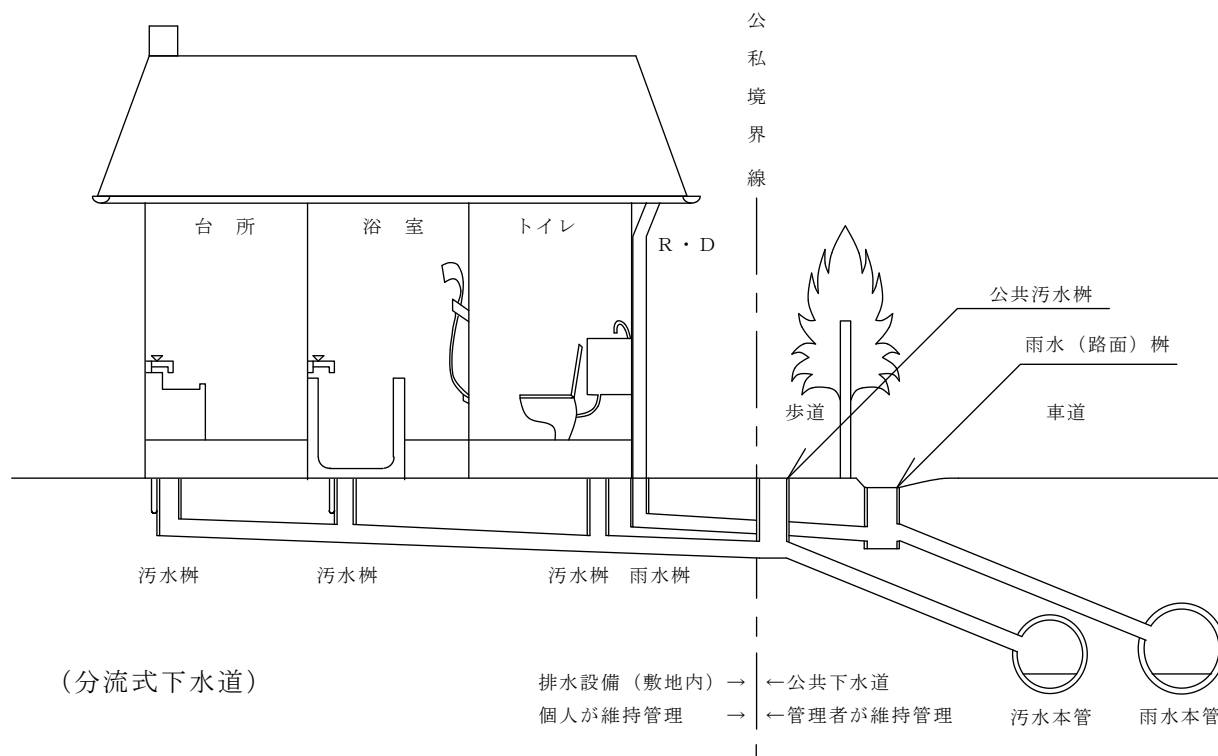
公私境界線

台所　浴室　トイレ　R・D

公共汚水桝

雨水（路面）桝

歩道　車道

汚水桝　汚水桝　汚水桝　雨水桝

（分流式下水道）

排水設備（敷地内）→ ←公共下水道
個人が維持管理 → ←管理者が維持管理

汚水本管　雨水本管